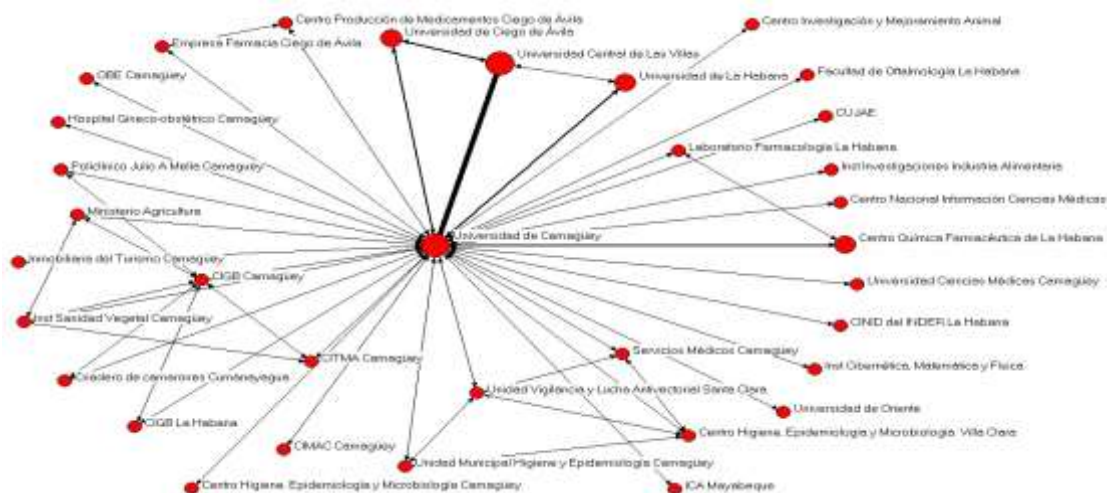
Centro Producción de Medicamentos Ciego de Avila
Universidad de Ciego de Avila
Empresa Farmacia Ciego de Avila
Universidad Central de Las Villas
Centro Investigación y Mejoramiento Animal
OBE Camaguey
Universidad de La Habana
Facultad de Oftalmología La Habana
Hospital Gineco-obstétrico Camaguey
CUJAE
Laboratorio Farmacología La Habana
Policlínico Julio A Mella Camaguey
Inst Investigaciones Industria Alimentaria
Ministerio Agricultura
Centro Nacional Información Ciencias Médicas
Universidad de Camaguey
Centro Química Farmacéutica de La Habana
Inmobiliaria del Turismo Camaguey
CIGB Camaguey
Universidad Ciencias Médicas Camaguey
Inst Sanidad Vegetal Camaguey
CINID del INDER La Habana
CITMA Camaguey
Servicios Médicos Camaguey
Criadero de camarones Cumanayagua
Inst Cibernética, Matemática y Física
Unidad Vigilancia y Lucha Antivectorial Santa Clara
Universidad de Oriente
CIGB La Habana
Centro Higiene, Epidemiología y Microbiología Villa Clara
CIMAC Camaguey
Unidad Municipal Higiene y Epidemiología Camaguey
Centro Higiene, Epidemiología y Microbiología Camaguey
ICA Mayabeque